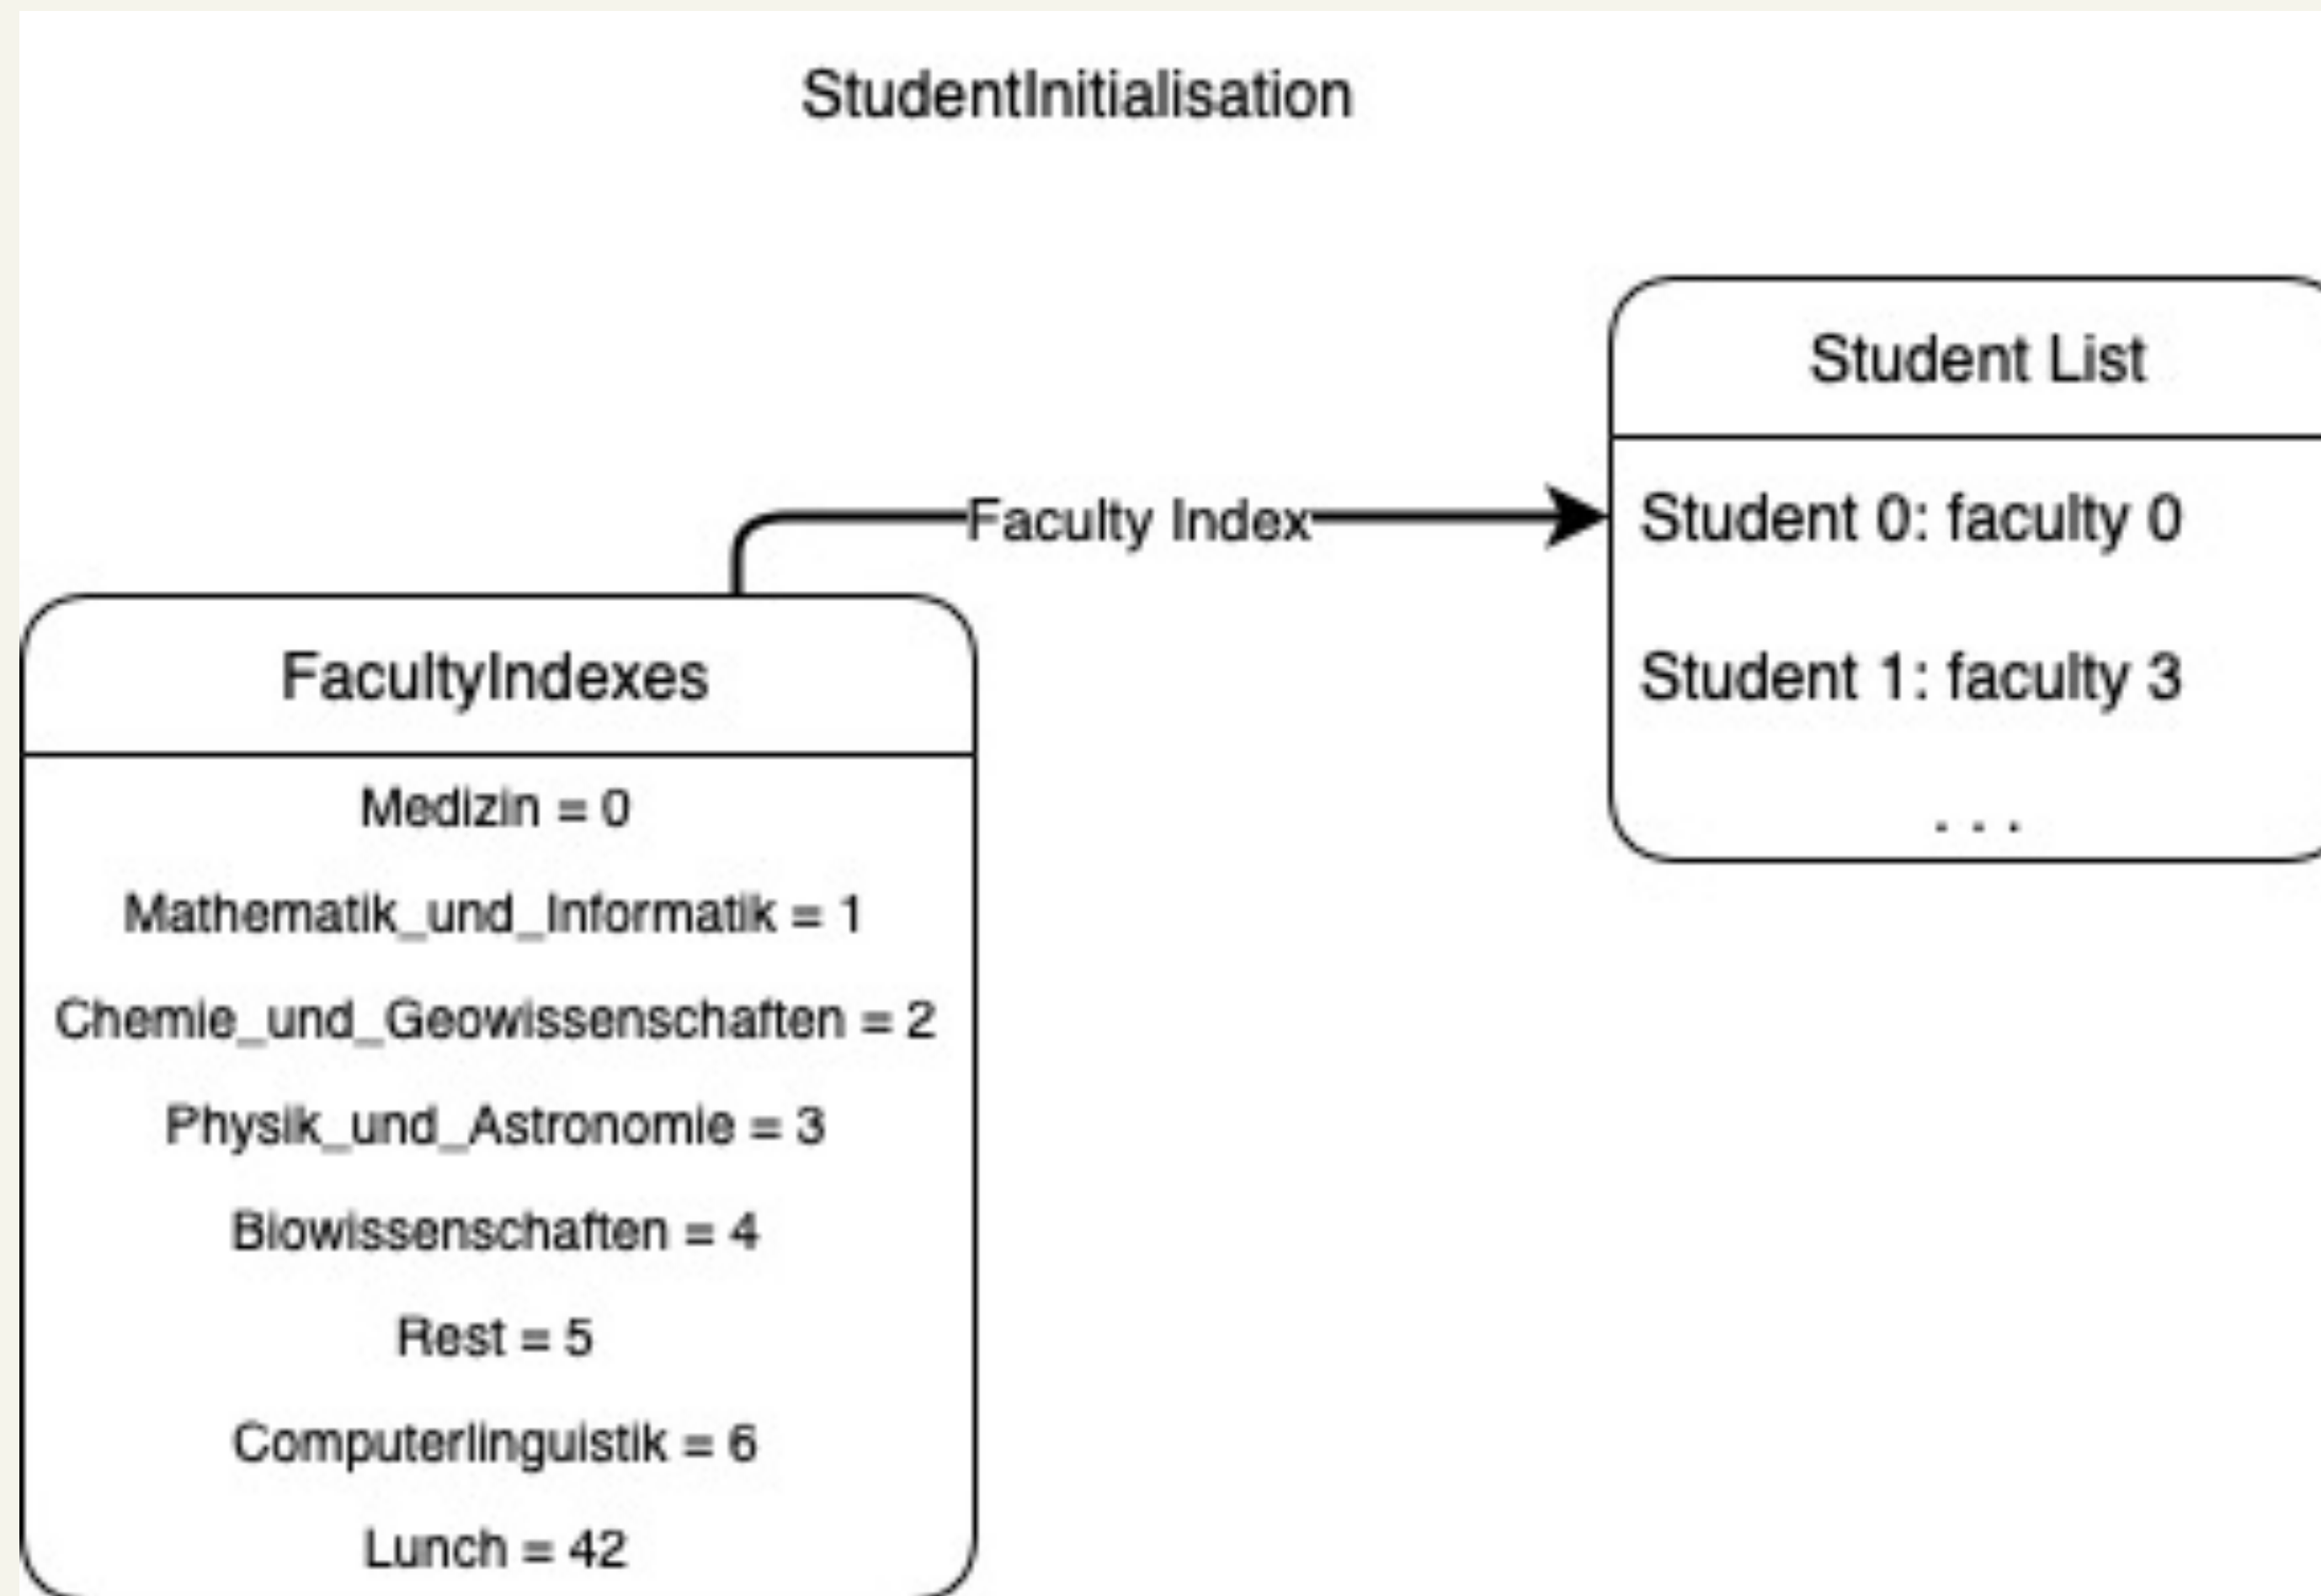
StudentInitialisation

Student List

Student 0: faculty 0

Student 1: faculty 3

...

Faculty Index

FacultyIndexes

Medizin = 0

Mathematik_und_Informatik = 1

Chemie_und_Geowissenschaften = 2

Physik_und_Astronomie = 3

Biowissenschaften = 4

Rest = 5

Computerlinguistik = 6

Lunch = 42